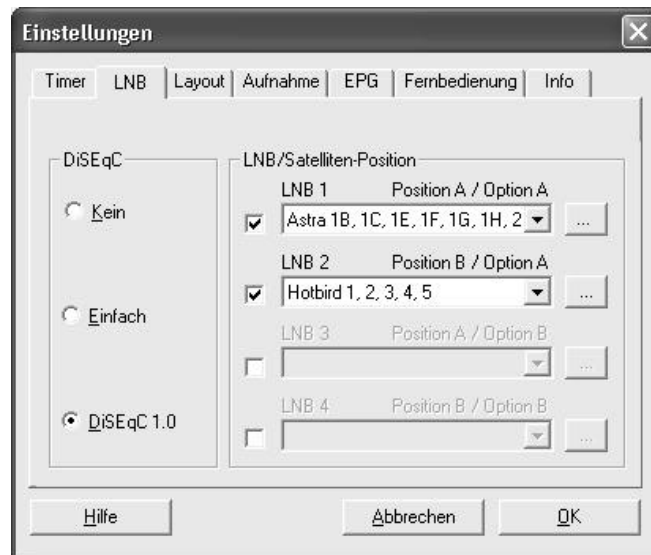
Einstellungen

Timer | LNB | Layout | Aufnahme | EPG | Fernbedienung | Info

DiSEqC

Kein

Einfach

DiSEqC 1.0

LNB/Satelliten-Position

LNB 1 Position A / Option A

Astra 1B, 1C, 1E, 1F, 1G, 1H, 2

...

LNB 2 Position B / Option A

Hotbird 1, 2, 3, 4, 5

...

LNB 3 Position A / Option B

...

LNB 4 Position B / Option B

...

Hilfe

Abbrechen

OK